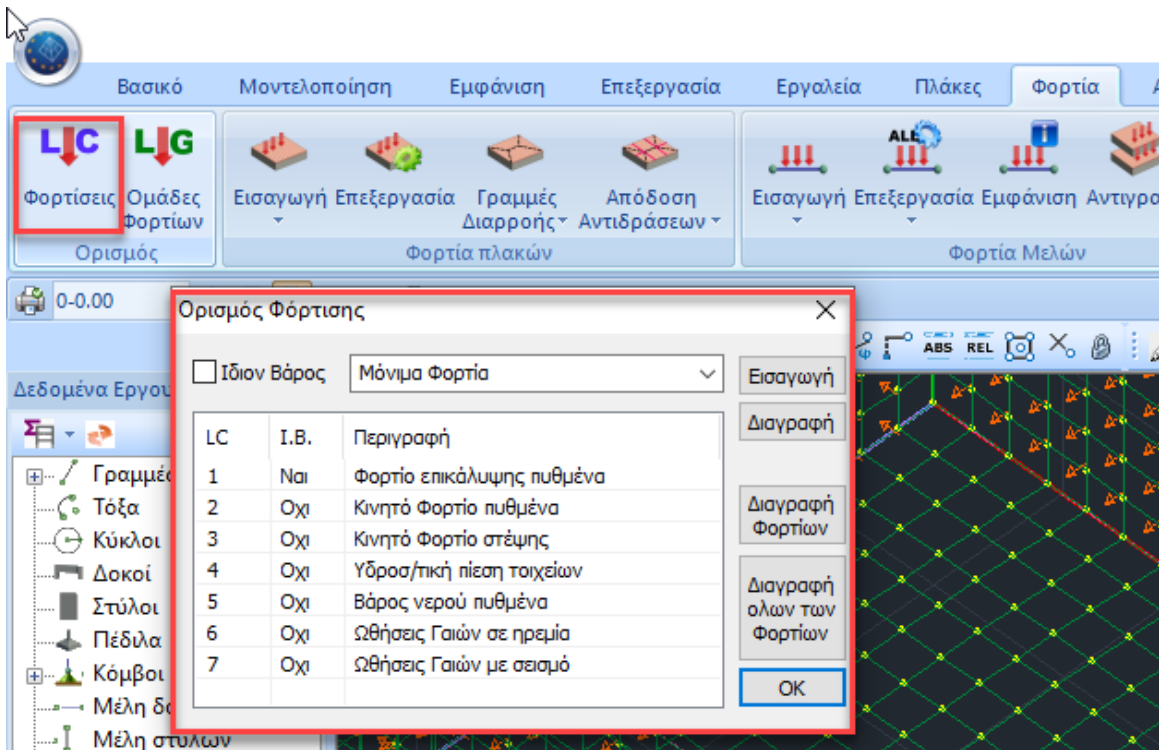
Βασικό Μοντελοποίηση Εμφάνιση Επεξεργασία Εργαλεία Πλάκες Φορτία

LC LG

Φορτίσεις Ομάδες Φορτίων

Ορισμός

Εισαγωγή Επεξεργασία Γραμμές Διαρροής Απόδοση Αντιδράσεων

Φορτία πλακών

ALL

Εισαγωγή Επεξεργασία Εμφάνιση Αντιγρα

Φορτία Μελών

0-0.00

ABS REL

Δεδομένα Εργου

Γραμμές
Τόξα
Κύκλοι
Δοκοί
Στύλοι
Πέδιλα
Κόμβοι
Μέλη δο
Μέλη στύλων

Ορισμός Φόρτισης

Ιδιον Βάρος

Μόνιμα Φορτία

Εισαγωγή

Διαγραφή

| LC | Ι.Β. | Περιγραφή |
|---|---|---|
| 1 | Ναι | Φορτίο επικάλυψης πυθμένα |
| 2 | Οχι | Κινητό Φορτίο πυθμένα |
| 3 | Οχι | Κινητό Φορτίο στέψης |
| 4 | Οχι | Υδροσ/τική πίεση τοιχείων |
| 5 | Οχι | Βάρος νερού πυθμένα |
| 6 | Οχι | Ωθήσεις Γαιών σε ηρεμία |
| 7 | Οχι | Ωθήσεις Γαιών με σεισμό |

Διαγραφή Φορτίων

Διαγραφή ολων των Φορτίων

OK